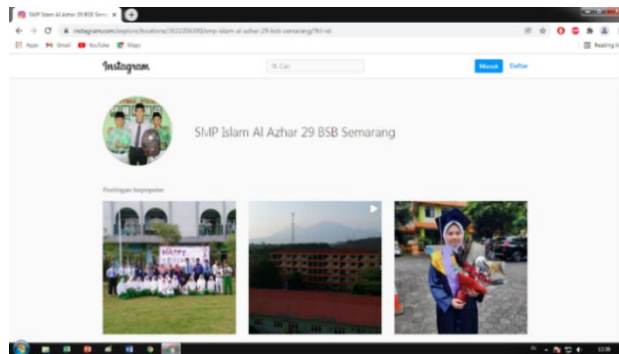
SMP Islam Al Azhar 29 BSB Sem ×

instagram.com/explore/locations/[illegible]/smp-islam-al-azhar-29-bsb-semarang/?hl=id

Apps Gmail YouTube Maps

Reading list

Instagram

Cari

Masuk Daftar

SMP Islam Al Azhar 29 BSB Semarang

Postingan teratas

HAPPY

12:00